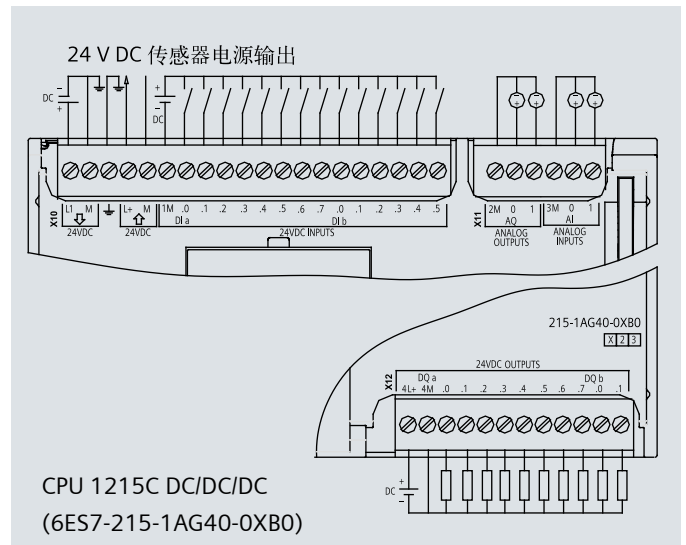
24 V DC 传感器电源输出

DC

DC

X10 L1 M 24VDC

L+ M 24VDC

1M .0 .1 .2 .3 .4 .5 .6 .7 .0 .1 .2 .3 .4 .5
DI a DI b
24VDC INPUTS

X11 2M 0 1
AQ
ANALOG OUTPUTS

3M 0 1
AI
ANALOG INPUTS

215-1AG40-0XB0
X 2 3

24VDC OUTPUTS
X12 DQ a DQ b
4L+ 4M .0 .1 .2 .3 .4 .5 .6 .7 .0 .1

DC

CPU 1215C DC/DC/DC
(6ES7-215-1AG40-0XB0)